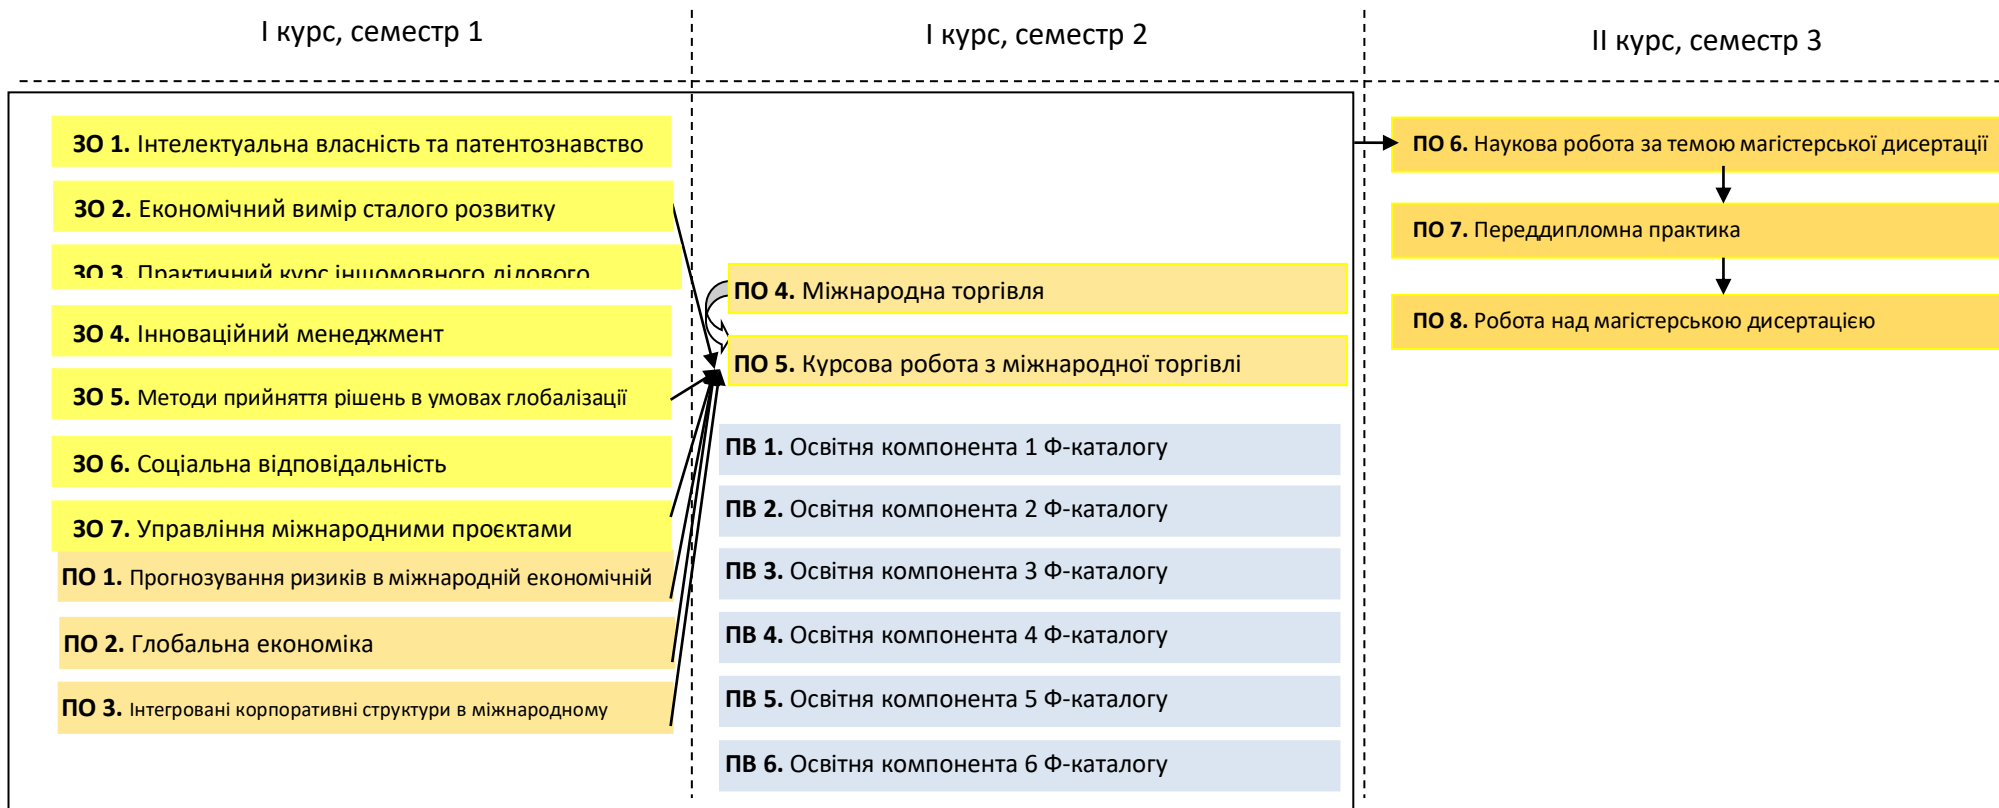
I курс, семестр 1

I курс, семестр 2

II курс, семестр 3

ЗО 1. Інтелектуальна власність та патентознавство

ЗО 2. Економічний вимір сталого розвитку

ЗО 3. Практичний курс іншомовного ділового

ЗО 4. Інноваційний менеджмент

ЗО 5. Методи прийняття рішень в умовах глобалізації

ЗО 6. Соціальна відповідальність

ЗО 7. Управління міжнародними проєктами

ПО 1. Прогнозування ризиків в міжнародній економічній

ПО 2. Глобальна економіка

ПО 3. Інтегровані корпоративні структури в міжнародному

ПО 4. Міжнародна торгівля

ПО 5. Курсова робота з міжнародної торгівлі

ПВ 1. Освітня компонента 1 Ф-каталогу

ПВ 2. Освітня компонента 2 Ф-каталогу

ПВ 3. Освітня компонента 3 Ф-каталогу

ПВ 4. Освітня компонента 4 Ф-каталогу

ПВ 5. Освітня компонента 5 Ф-каталогу

ПВ 6. Освітня компонента 6 Ф-каталогу

ПО 6. Наукова робота за темою магістерської дисертації

ПО 7. Переддипломна практика

ПО 8. Робота над магістерською дисертацією